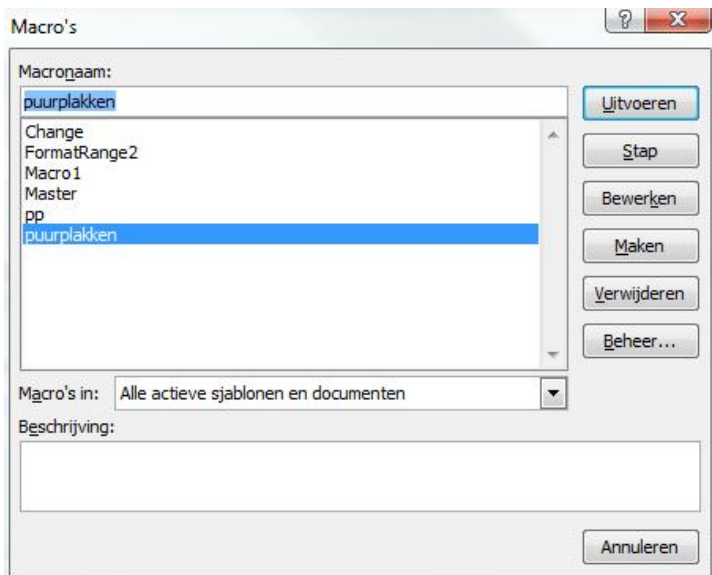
Macro's

?

X

Macronaam:

puurplakken

Change
FormatRange2
Macro1
Master
pp
puurplakken

Uitvoeren

Stap

Bewerken

Maken

Verwijderen

Beheer...

Macro's in: Alle actieve sjablonen en documenten

Beschrijving:

Annuleren